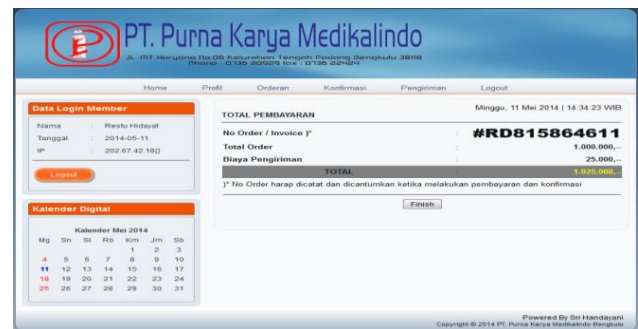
PT. Purna Karya Medikalindo

Jl. MT Haryono No.06 Kelurahan Tengah Padang Bengkulu 38118 Phone : 0736 20929 fax : 0736 22424

Home Profil Orderan Konfirmasi Pengiriman Logout

Data Login Member

Nama : Restu Hidayat

Tanggal : 2014-05-11

IP : 202.67.42.18[]

Logout

Kalender Digital

Kalender Mei 2014

| Mg | Sn | Sl | Rb | Km | Jm | Sb |
|---|---|---|---|---|---|---|
| | | | | 1 | 2 | 3 |
| 4 | 5 | 6 | 7 | 8 | 9 | 10 |
| 11 | 12 | 13 | 14 | 15 | 16 | 17 |
| 18 | 19 | 20 | 21 | 22 | 23 | 24 |
| 25 | 26 | 27 | 28 | 29 | 30 | 31 |

Minggu, 11 Mei 2014 | 14:34:23 WIB

TOTAL PEMBAYARAN

| | | |
|---|---|---|
| No Order / Invoice )* | : | #RD815864611 |
| Total Order | : | 1.000.000,.. |
| Biaya Pengiriman | : | 25.000,.. |
| TOTAL | : | 1.025.000,.. |

)* No Order harap dicatat dan dicantumkan ketika melakukan pembayaran dan konfirmasi

Finish

Powered By Sri Handayani

Copyright © 2014 PT. Purna Karya Medikalindo Bengkulu